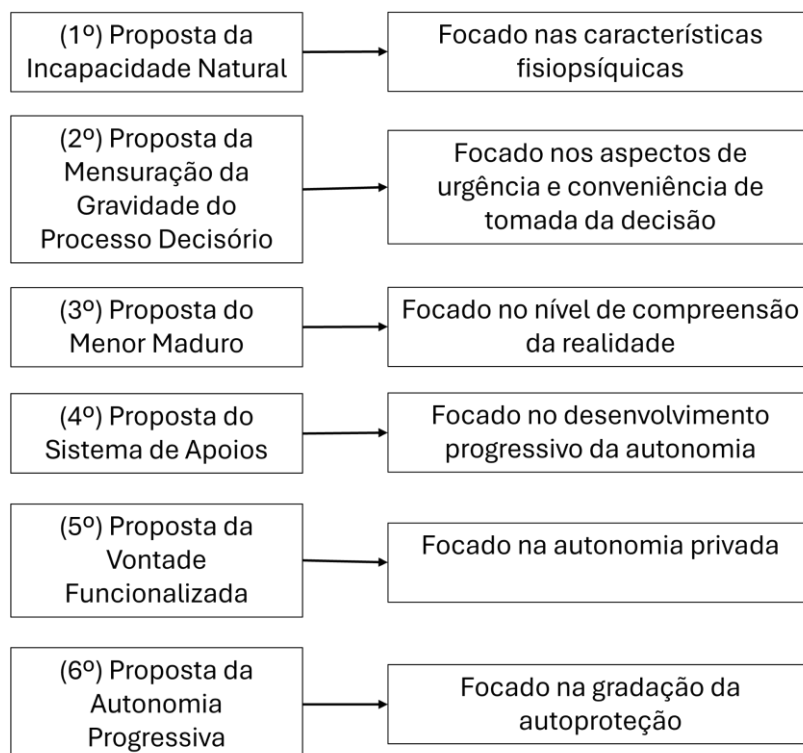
(1º) Proposta da Incapacidade Natural

Focado nas características fisiopsíquicas

(2º) Proposta da Mensuração da Gravidade do Processo Decisório

Focado nos aspectos de urgência e conveniência de tomada da decisão

(3º) Proposta do Menor Maduro

Focado no nível de compreensão da realidade

(4º) Proposta do Sistema de Apoios

Focado no desenvolvimento progressivo da autonomia

(5º) Proposta da Vontade Funcionalizada

Focado na autonomia privada

(6º) Proposta da Autonomia Progressiva

Focado na gradação da autoproteção